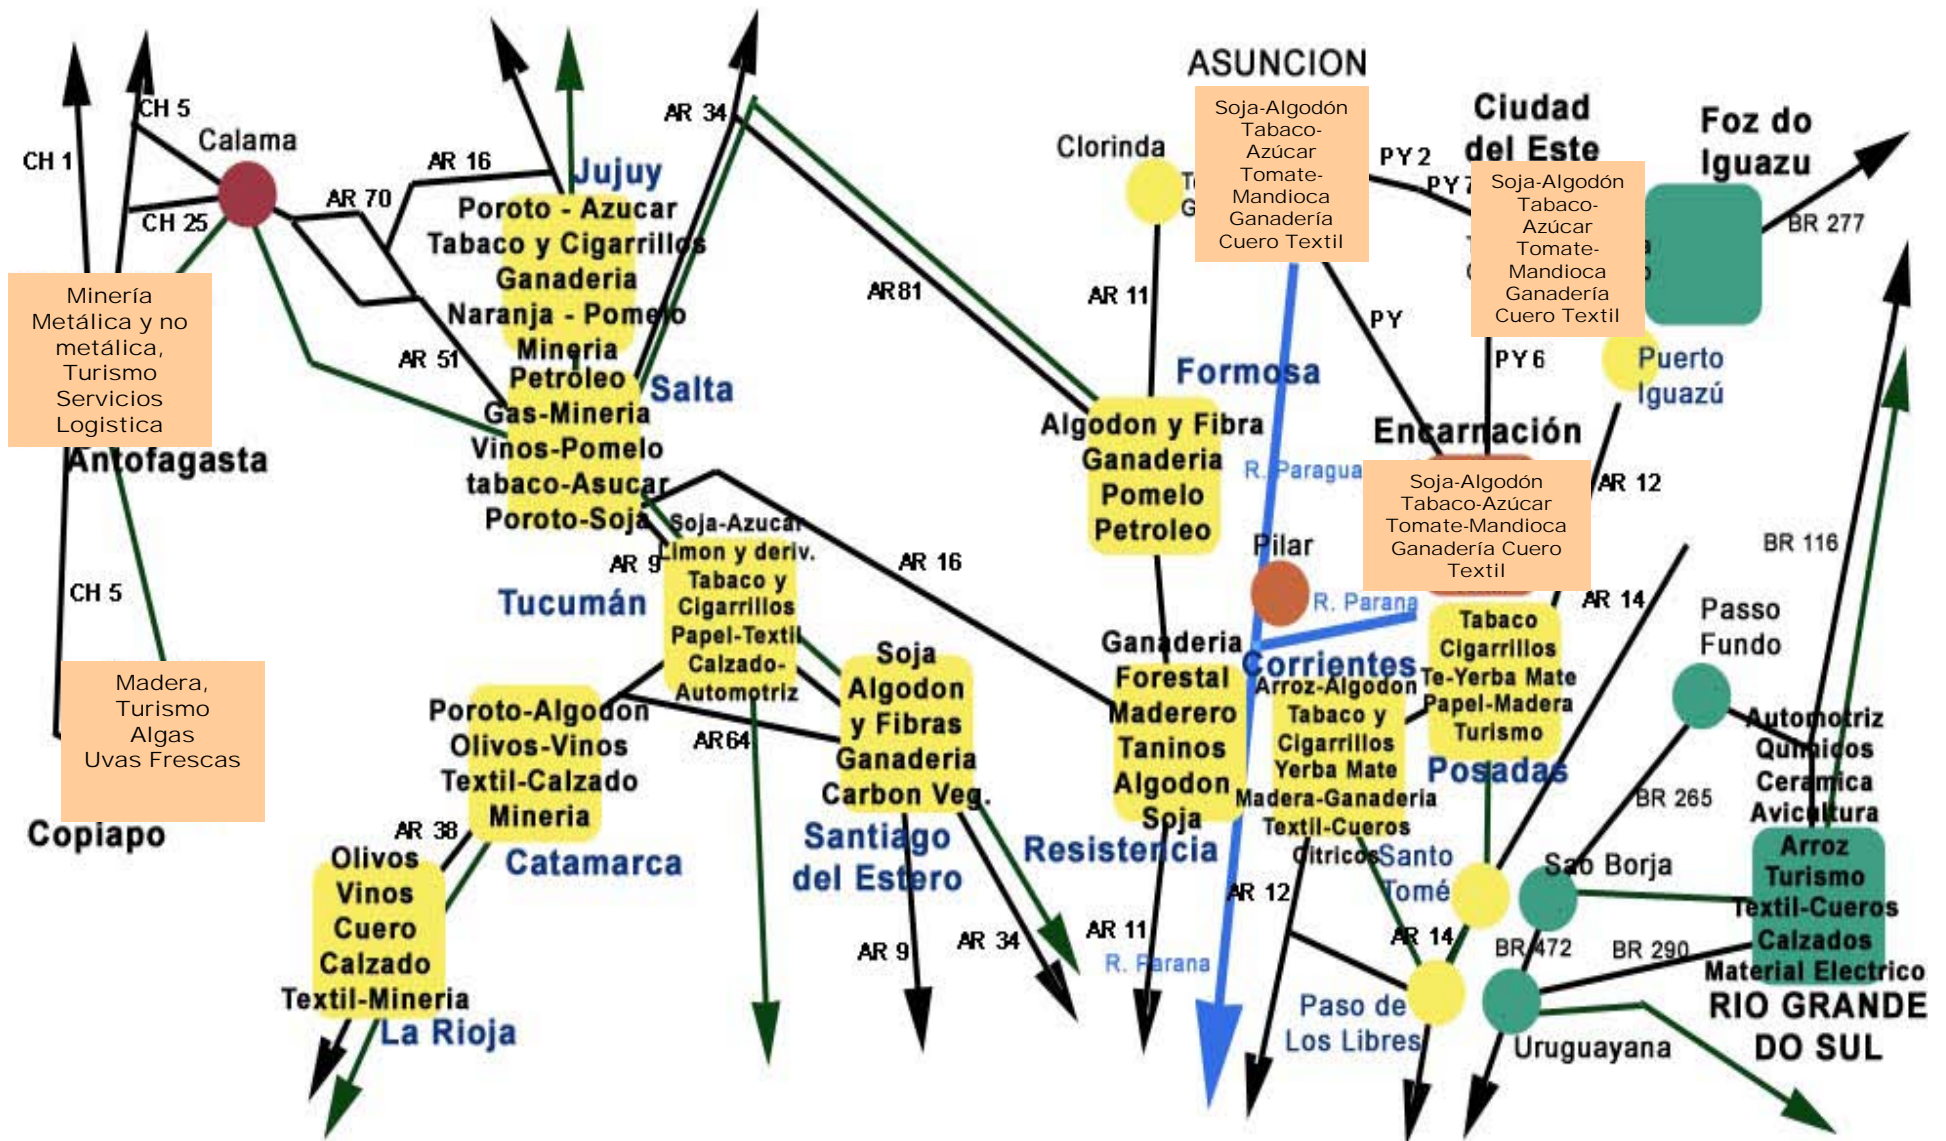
CH 1
CH 5
Calama
CH 25
AR 70
AR 16
Jujuy
Poroto - Azucar
Tabaco y Cigarrillos
Ganaderia
Naranja - Pomelo
Mineria
Petroleo
Gas-Mineria
Vinos-Pomelo
tabaco-Asucar
Poroto-Soja
Salta
AR 34
AR 81
AR 51
Minería Metálica y no metálica, Turismo Servicios Logistica
Antofagasta
CH 5
Madera, Turismo Algas Uvas Frescas
Copiapo
Soja-Azucar
Limon y deriv.
Tabaco y Cigarrillos
Papel-Textil
Calzado-Automotriz
AR 9
Tucumán
AR 16
Poroto-Algodon
Olivos-Vinos
Textil-Calzado
Mineria
AR 64
Catamarca
AR 38
Olivos
Vinos
Cuero
Calzado
Textil-Mineria
La Rioja
Soja
Algodon
y Fibras
Ganaderia
Carbon Veg.
Santiago del Estero
AR 9
AR 34
ASUNCION
Soja-Algodón Tabaco-Azúcar Tomate-Mandioca Ganadería Cuero Textil
Clorinda
AR 11
Formosa
Algodon y Fibra
Ganaderia
Pomelo
Petroleo
R. Paragua
Pilar
R. Parana
Ganaderia
Forestal
Maderero
Taninos
Algodon
Soja
Resistencia
AR 11
R. Parana
Corrientes
Arroz-Algodon
Tabaco y Cigarrillos
Yerba Mate
Madera-Ganaderia
Textil-Cueros
Citricos
Santo Tomé
AR 12
AR 14
Paso de Los Libres
PY 2
PY 7
PY
PY 6
Ciudad del Este
Soja-Algodón Tabaco-Azúcar Tomate-Mandioca Ganadería Cuero Textil
Foz do Iguazu
BR 277
Puerto Iguazú
Encarnación
Soja-Algodón Tabaco-Azúcar Tomate-Mandioca Ganadería Cuero Textil
AR 12
AR 14
Tabaco
Cigarrillos
Te-Yerba Mate
Papel-Madera
Turismo
Posadas
BR 116
Passo Fundo
Automotriz
Quimicos
Ceramica
Avicultura
BR 265
Sao Borja
Arroz
Turismo
Textil-Cueros
Calzados
Material Electrico
BR 472
BR 290
Uruguayana
RIO GRANDE DO SUL